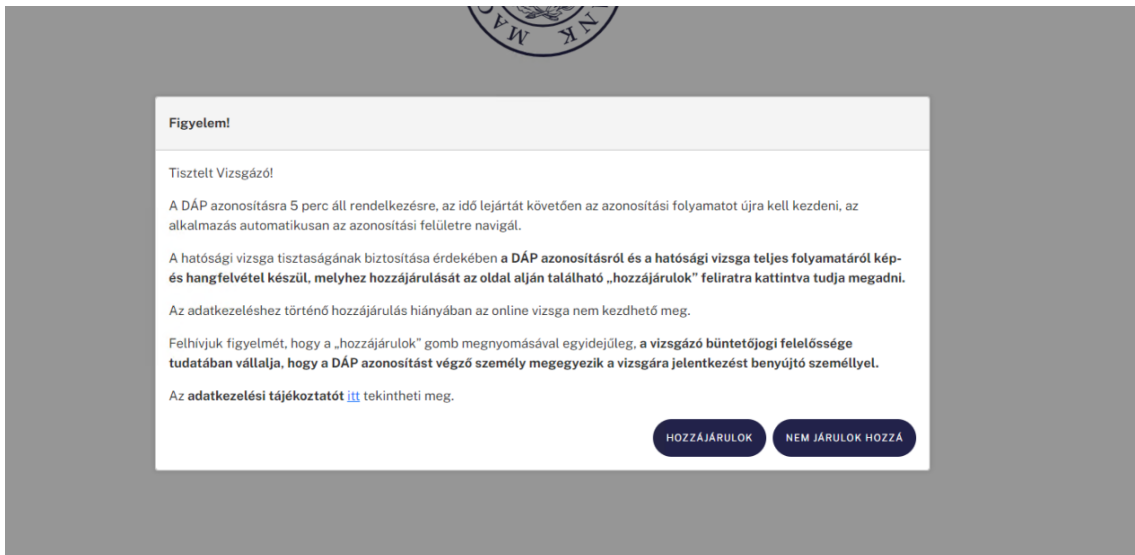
Figyelem!

Tisztelt Vizsgázó!

A DÁP azonosításra 5 perc áll rendelkezésre, az idő lejártát követően az azonosítási folyamatot újra kell kezdeni, az alkalmazás automatikusan az azonosítási felületre navigál.

A hatósági vizsga tisztaságának biztosítása érdekében **a DÁP azonosításról és a hatósági vizsga teljes folyamatáról kép- és hangfelvétel készül, melyhez hozzájárulását az oldal alján található „hozzájárulok" feliratra kattintva tudja megadni.**

Az adatkezeléshez történő hozzájárulás hiányában az online vizsga nem kezdhető meg.

Felhívjuk figyelmét, hogy a „hozzájárulok" gomb megnyomásával egyidejűleg, **a vizsgázó büntetőjogi felelőssége tudatában vállalja, hogy a DÁP azonosítást végző személy megegyezik a vizsgára jelentkezést benyújtó személlyel.**

Az **adatkezelési tájékoztatót** itt tekintheti meg.

HOZZÁJÁRULOK

NEM JÁRULOK HOZZÁ